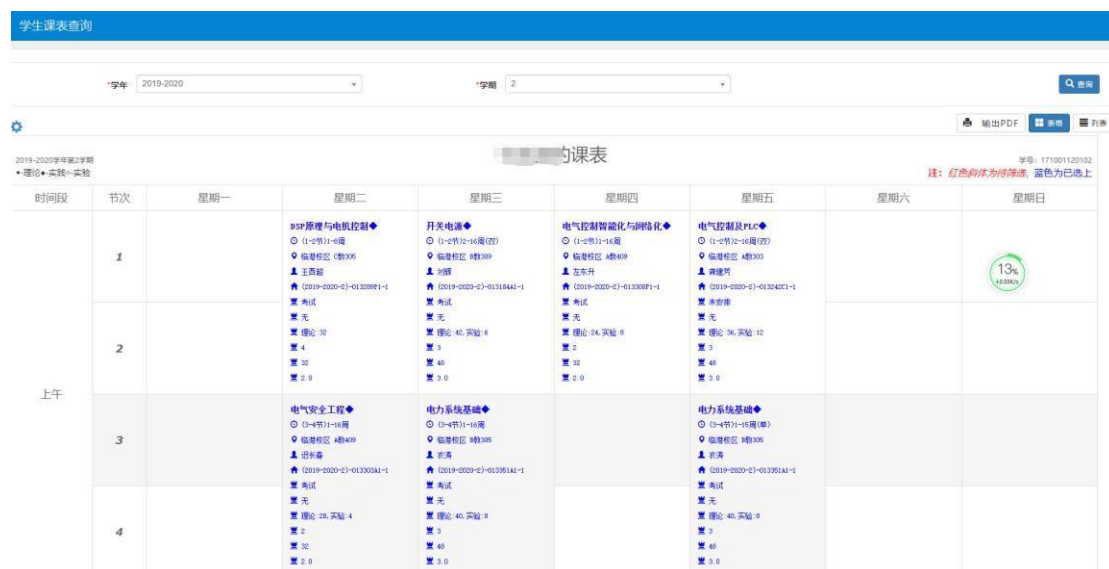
学生课表查询

*学年 2019-2020

*学期 2

查询

输出PDF 表格 列表

2019-2020学年第2学期
●:理论 ◆:实验 ○:实验

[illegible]的课表

学号：171001120102
注：红色斜体为待筛选，蓝色为已选上

| 时间段 | 节次 | 星期一 | 星期二 | 星期三 | 星期四 | 星期五 | 星期六 | 星期日 |
|---|---|---|---|---|---|---|---|---|
| 上午 | 1 | | DSP原理与电机控制◆ (1-2节)1-8周 临港校区 C教305 王西超 (2019-2020-2)-013288P1-1 考试 无 理论:32 4 32 2.0 | 开关电源◆ (1-2节)2-16周(双) 临港校区 B教309 刘辉 (2019-2020-2)-013184A1-1 考试 无 理论:42,实验:6 3 48 3.0 | 电气控制智能化与网络化◆ (1-2节)1-16周 临港校区 A教409 左东升 (2019-2020-2)-013308P1-1 考试 无 理论:24,实验:8 2 32 2.0 | 电气控制及PLC◆ (1-2节)2-16周(双) 临港校区 A教303 龚建芳 (2019-2020-2)-013242C1-1 未安排 无 理论:36,实验:12 3 48 3.0 | | 13% |
| | 2 | | | | | | | |
| | 3 | | 电气安全工程◆ (3-4节)1-16周 临港校区 A教409 迟长春 (2019-2020-2)-013303A1-1 考试 无 理论:28,实验:4 2 32 2.0 | 电力系统基础◆ (3-4节)1-16周 临港校区 B教305 袁涛 (2019-2020-2)-013351A1-1 考试 无 理论:40,实验:8 3 48 3.0 | | 电力系统基础◆ (3-4节)1-16周(单) 临港校区 B教305 袁涛 (2019-2020-2)-013351A1-1 考试 无 理论:40,实验:8 3 48 3.0 | | |
| | 4 | | | | | | | |